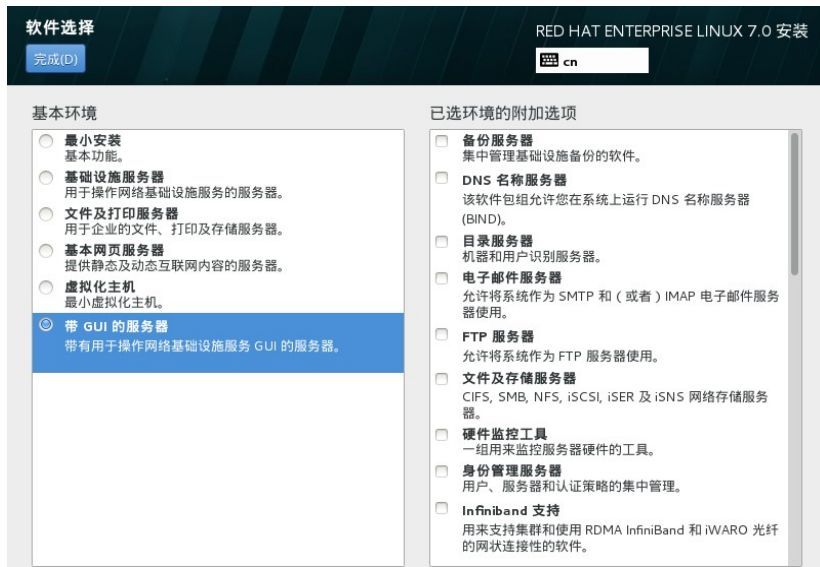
软件选择

完成(D)

RED HAT ENTERPRISE LINUX 7.0 安装

cn

基本环境

最小安装
基本功能。

基础设施服务器
用于操作网络基础设施服务的服务器。

文件及打印服务器
用于企业的文件、打印及存储服务器。

基本网页服务器
提供静态及动态互联网内容的服务器。

虚拟化主机
最小虚拟化主机。

带 GUI 的服务器
带有用于操作网络基础设施服务 GUI 的服务器。

已选环境的附加选项

备份服务器
集中管理基础设施备份的软件。

DNS 名称服务器
该软件包组允许您在系统上运行 DNS 名称服务器 (BIND)。

目录服务器
机器和用户识别服务器。

电子邮件服务器
允许将系统作为 SMTP 和（或者）IMAP 电子邮件服务器使用。

FTP 服务器
允许将系统作为 FTP 服务器使用。

文件及存储服务器
CIFS, SMB, NFS, iSCSI, iSER 及 iSNS 网络存储服务器。

硬件监控工具
一组用来监控服务器硬件的工具。

身份管理服务器
用户、服务器和认证策略的集中管理。

Infiniband 支持
用来支持集群和使用 RDMA InfiniBand 和 iWARO 光纤的网状连接性的软件。